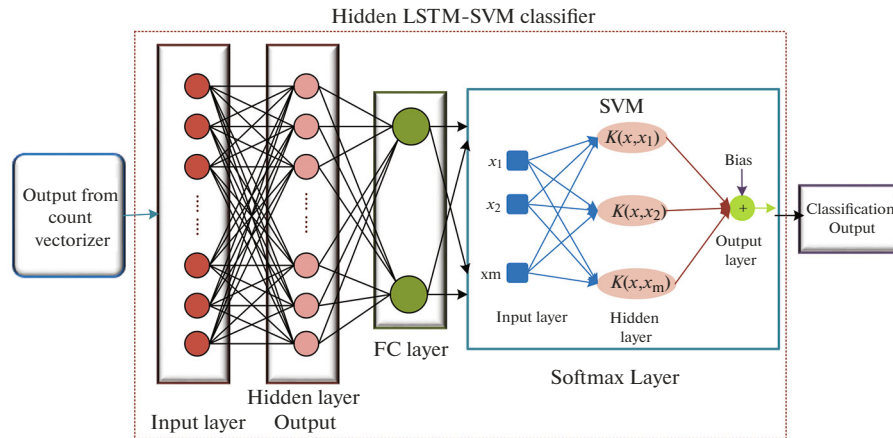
Hidden LSTM-SVM classifier

Output from count vectorizer

Input layer

Hidden layer Output

FC layer

SVM

$x_1$

$x_2$

xm

$K(x,x_1)$

$K(x,x_2)$

$K(x,x_m)$

Bias

+

Output layer

Input layer

Hidden layer

Softmax Layer

Classification Output